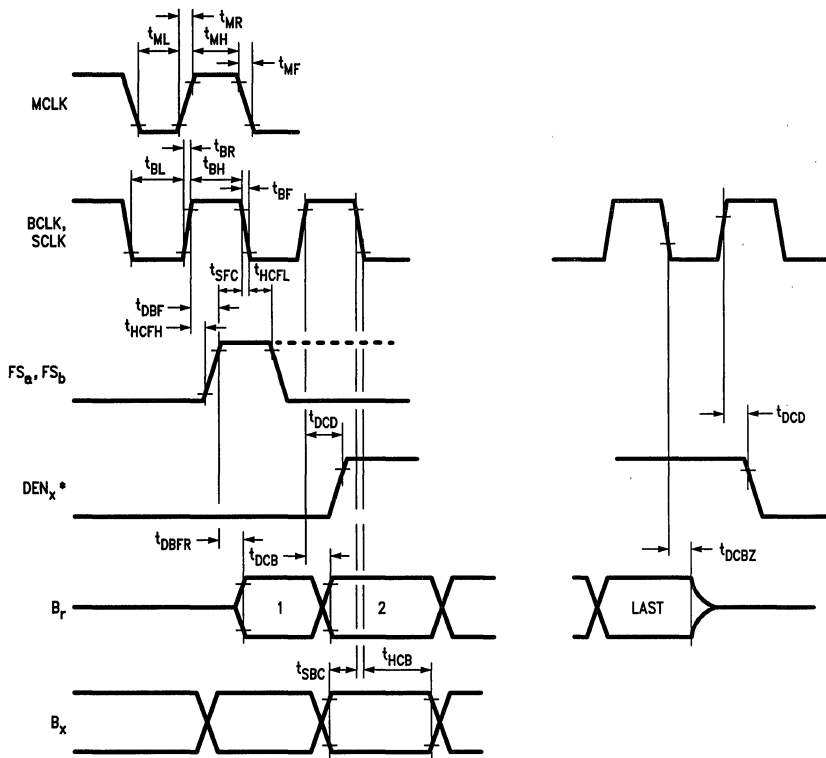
$t_{MR}$
$t_{ML}$
$t_{MH}$
$t_{MF}$
MCLK
$t_{BR}$
$t_{BL}$
$t_{BH}$
$t_{BF}$
BCLK, SCLK
$t_{SFC}$
$t_{HCFL}$
$t_{DBF}$
$t_{HCFH}$
$FS_a, FS_b$
$t_{DCD}$
$t_{DCD}$
$DEN_x$*
$t_{DBFR}$
$t_{DCB}$
$t_{DCBZ}$
$B_r$
1
2
LAST
$t_{SBC}$
$t_{HCB}$
$B_x$